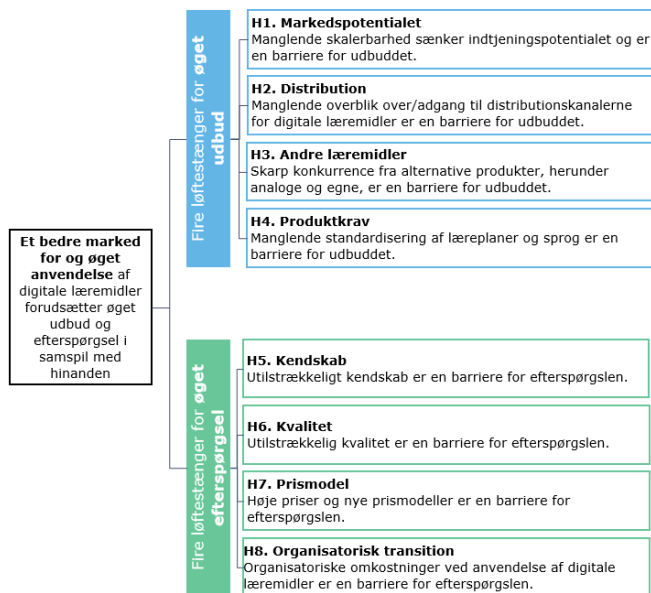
Et bedre marked for og øget anvendelse af digitale læremidler forudsætter øget udbud og efterspørgsel i samspil med hinanden

Fire løftestænger for øget udbud

H1. Markedspotentialet
Manglende skalerbarhed sænker indtjeningspotentialet og er en barriere for udbuddet.

H2. Distribution
Manglende overblik over/adgang til distributionskanalerne for digitale læremidler er en barriere for udbuddet.

H3. Andre læremidler
Skarp konkurrence fra alternative produkter, herunder analoge og egne, er en barriere for udbuddet.

H4. Produktkrav
Manglende standardisering af læreplaner og sprog er en barriere for udbuddet.

Fire løftestænger for øget efterspørgsel

H5. Kendskab
Utilstrækkeligt kendskab er en barriere for efterspørgslen.

H6. Kvalitet
Utilstrækkelig kvalitet er en barriere for efterspørgslen.

H7. Prismodel
Høje priser og nye prismodeller er en barriere for efterspørgslen.

H8. Organisatorisk transition
Organisatoriske omkostninger ved anvendelse af digitale læremidler er en barriere for efterspørgslen.